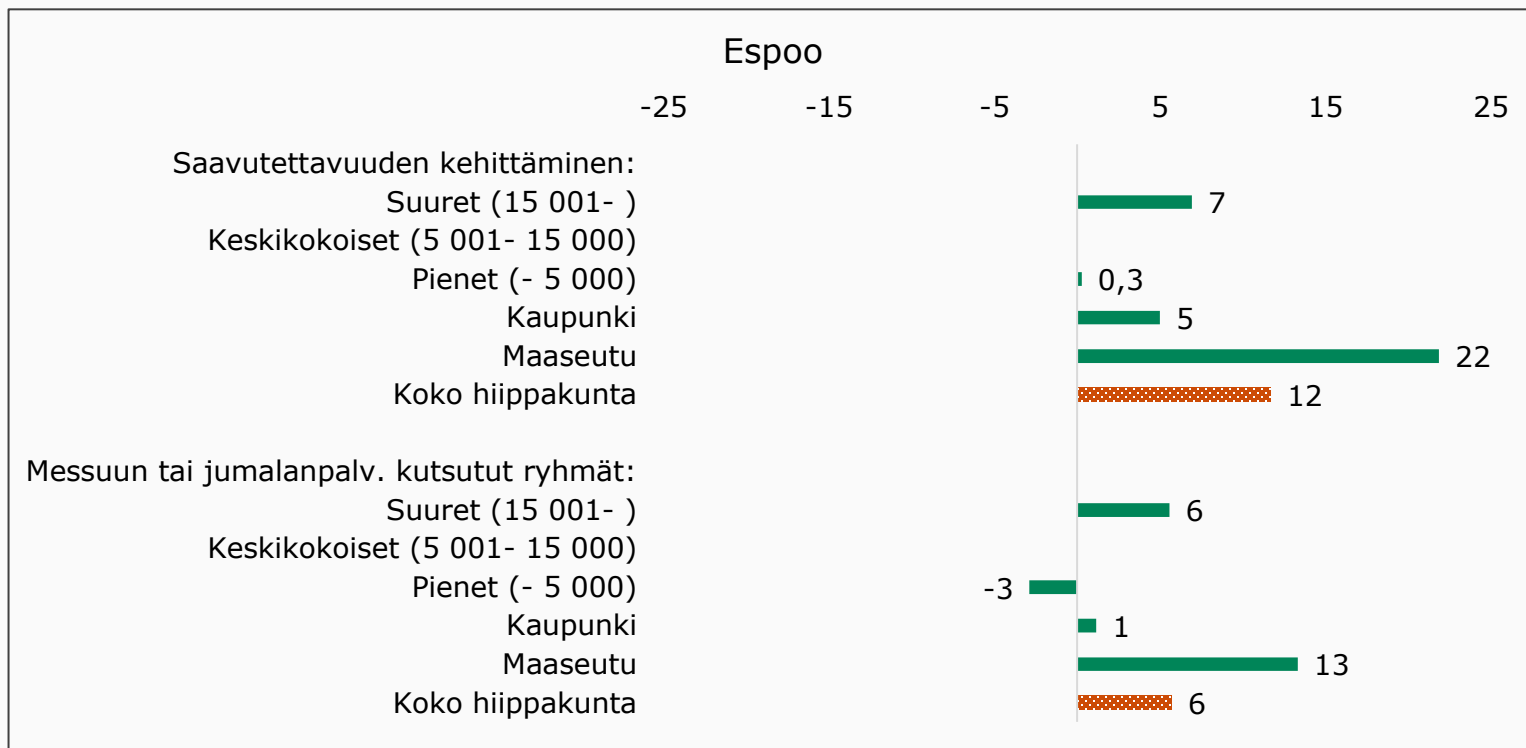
Espoo

-25 -15 -5 5 15 25

Saavutettavuuden kehittäminen:
Suuret (15 001- ) 7
Keskikokoiset (5 001- 15 000)
Pienet (- 5 000) 0,3
Kaupunki 5
Maaseutu 22
Koko hiippakunta 12

Messuun tai jumalanpalv. kutsutut ryhmät:
Suuret (15 001- ) 6
Keskikokoiset (5 001- 15 000)
Pienet (- 5 000) -3
Kaupunki 1
Maaseutu 13
Koko hiippakunta 6